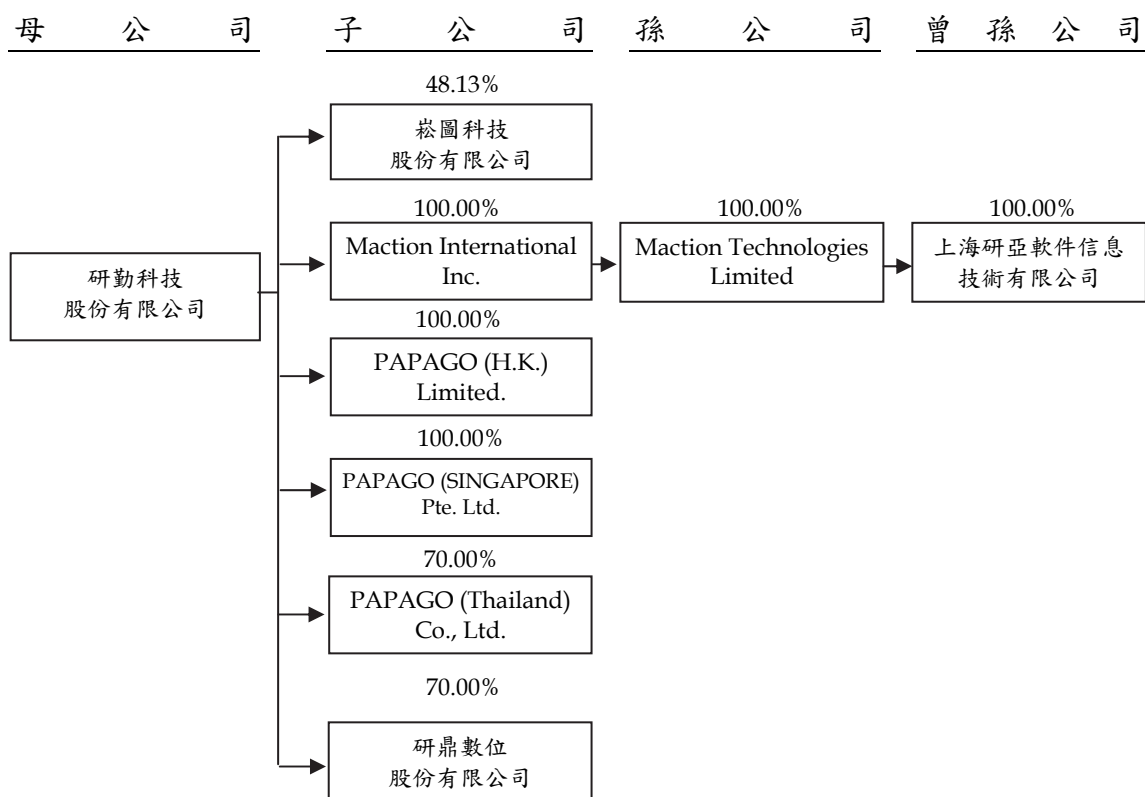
母公司 子公司 孫公司 曾孫公司

研勤科技股份有限公司

48.13%
崧圖科技股份有限公司

100.00%
Maction International Inc.

100.00%
Maction Technologies Limited

100.00%
上海研亞軟件信息技術有限公司

100.00%
PAPAGO (H.K.) Limited.

100.00%
PAPAGO (SINGAPORE) Pte. Ltd.

70.00%
PAPAGO (Thailand) Co., Ltd.

70.00%
研鼎數位股份有限公司